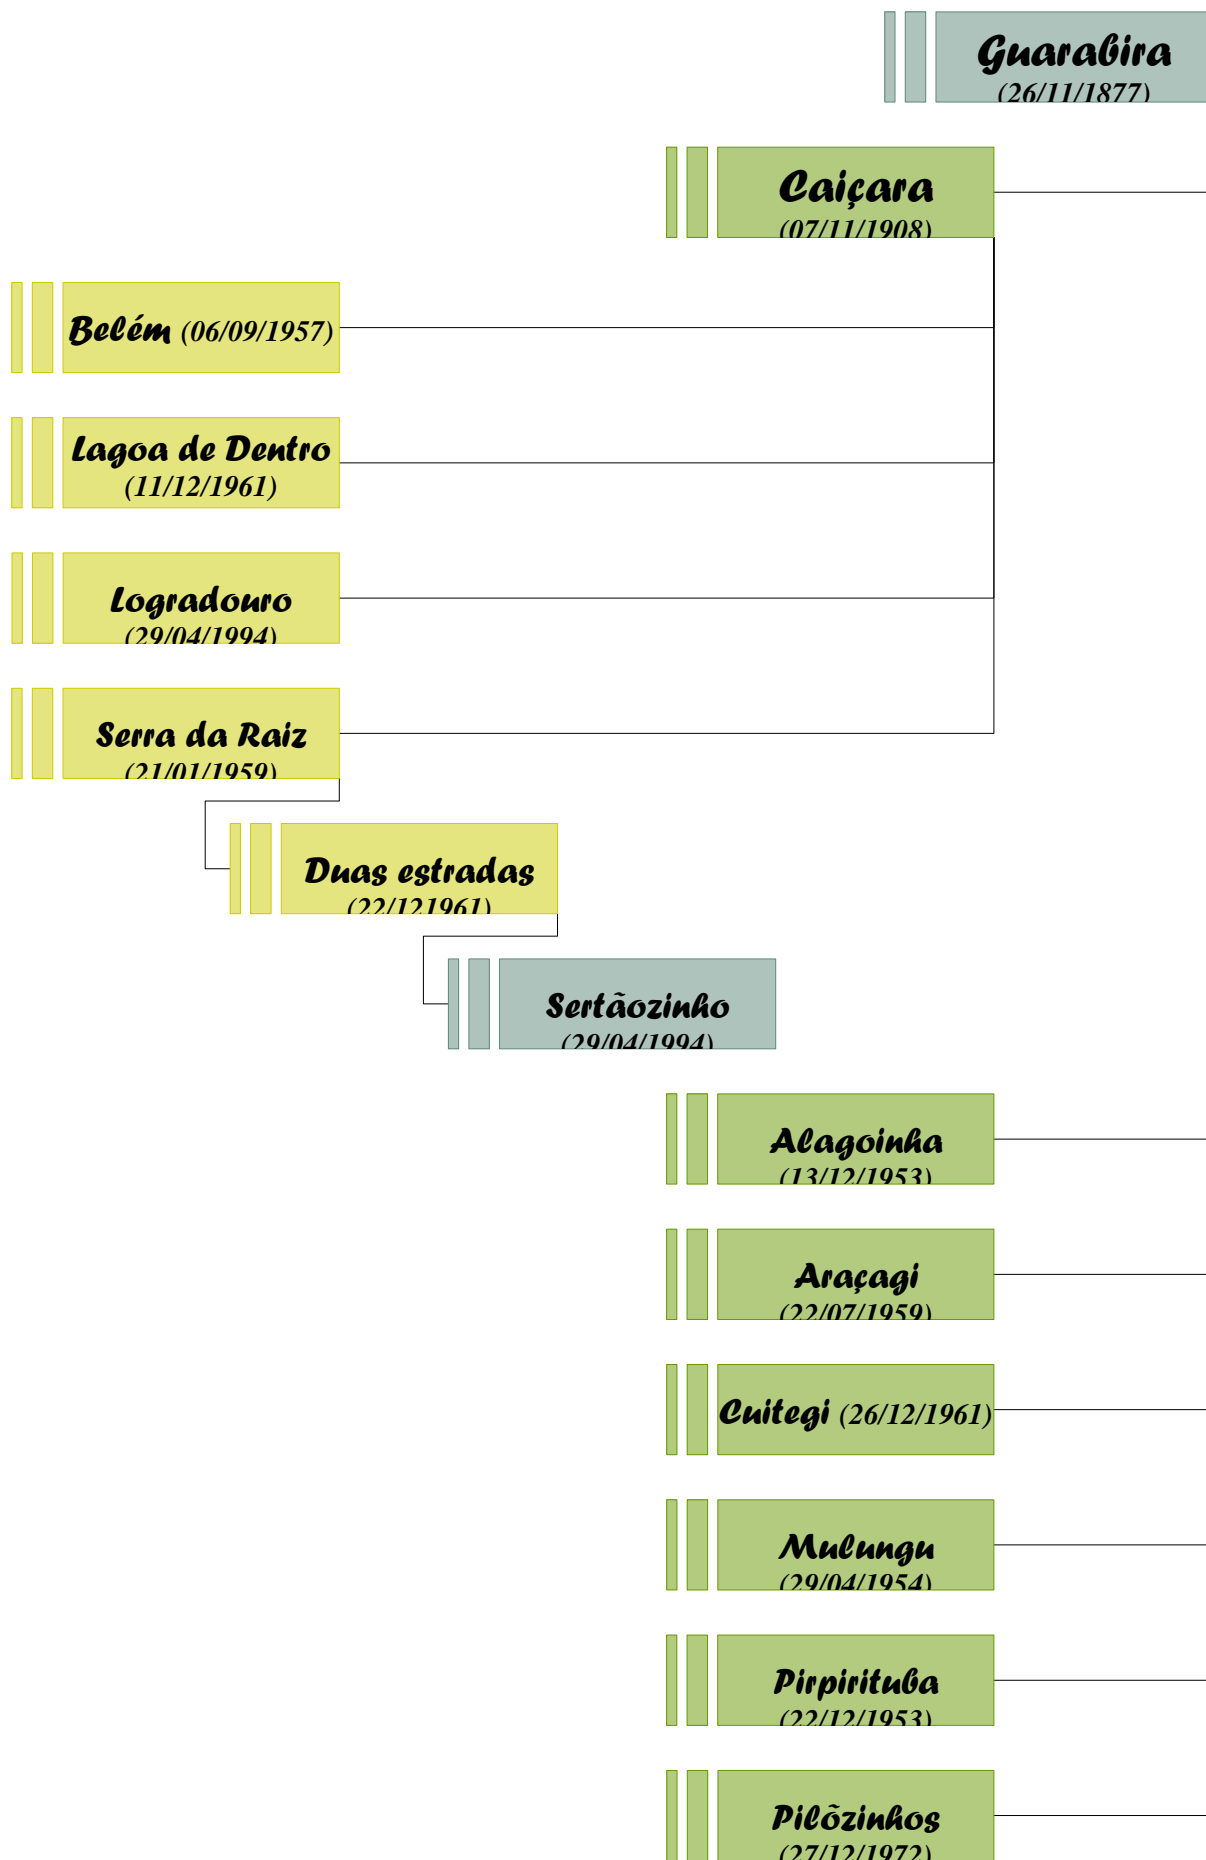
Guarabira
(26/11/1877)

Caiçara
(07/11/1908)

Belém (06/09/1957)

Lagoa de Dentro
(11/12/1961)

Logradouro
(29/04/1994)

Serra da Raiz
(21/01/1959)

Duas estradas
(22/121961)

Sertãozinho
(29/04/1994)

Alagoinha
(13/12/1953)

Araçagi
(22/07/1959)

Cuitegi (26/12/1961)

Mulungu
(29/04/1954)

Pirpirituba
(22/12/1953)

Pilõzinhos
(27/12/1972)